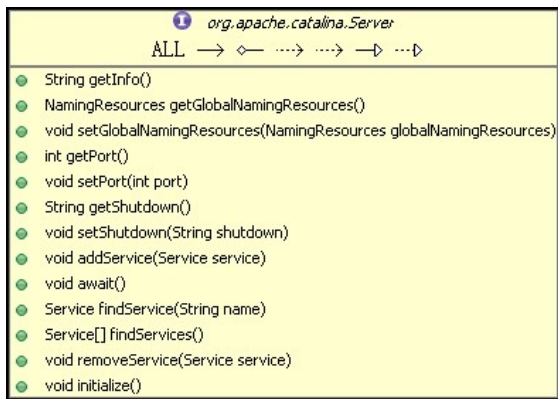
I org.apache.catalina.Server

ALL $\longrightarrow$ $\diamond\!\!-$ $\dashrightarrow$ $\dashrightarrow$ $\longrightarrow\!\triangleright$ $\dashrightarrow\!\triangleright$

String getInfo()
NamingResources getGlobalNamingResources()
void setGlobalNamingResources(NamingResources globalNamingResources)
int getPort()
void setPort(int port)
String getShutdown()
void setShutdown(String shutdown)
void addService(Service service)
void await()
Service findService(String name)
Service[] findServices()
void removeService(Service service)
void initialize()